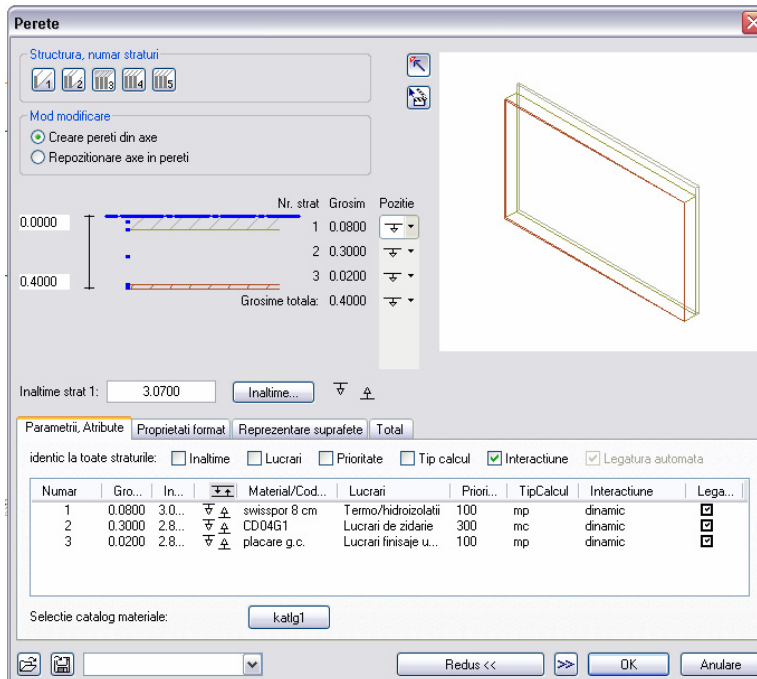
Perete

Structrura, numar straturi

1 2 3 4 5

Mod modificare
Creare pereti din axe
Repozitionare axe in pereti

| | Nr. strat | Grosim | Pozitie |
|---|---|---|---|
| 0.0000 | 1 | 0.0800 | |
| | 2 | 0.3000 | |
| 0.4000 | 3 | 0.0200 | |
| | Grosime totala: | 0.4000 | |

Inaltime strat 1: 3.0700 Inaltime...

Parametrii, Atribute | Proprietati format | Reprezentare suprafete | Total

identic la toate straturile: Inaltime Lucrari Prioritate Tip calcul Interactiune Legatura automata

| Numar | Gro... | In... | | Material/Cod... | Lucrari | Priori... | TipCalcul | Interactiune | Lega... |
|---|---|---|---|---|---|---|---|---|---|
| 1 | 0.0800 | 3.0... | | swisspor 8 cm | Termo/hidroizolatii | 100 | mp | dinamic | |
| 2 | 0.3000 | 2.8... | | CD04G1 | Lucrari de zidarie | 300 | mc | dinamic | |
| 3 | 0.0200 | 2.8... | | placare g.c. | Lucrari finisaje u... | 100 | mp | dinamic | |

Selectie catalog materiale: katlg1

Redus << >> OK Anulare